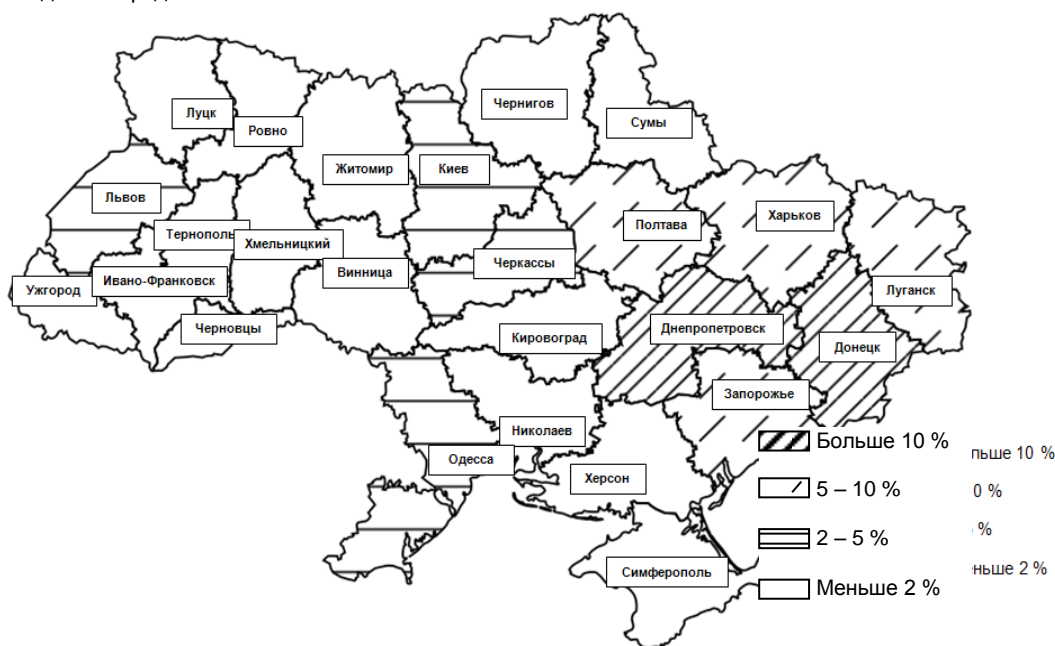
Луцк
Ровно
Чернигов
Сумы
Житомир
Киев
Львов
Полтава
Харьков
Тернополь
Хмельницкий
Черкассы
Винница
Ужгород
Ивано-Франковск
Луганск
Черновцы
Кировоград
Днепропетровск
Донецк
Запорожье
Николаев
Одесса
Херсон
Симферополь

Больше 10 %
5 – 10 %
2 – 5 %
Меньше 2 %

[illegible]льше 10 %
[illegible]0 %
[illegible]%
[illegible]ньше 2 %